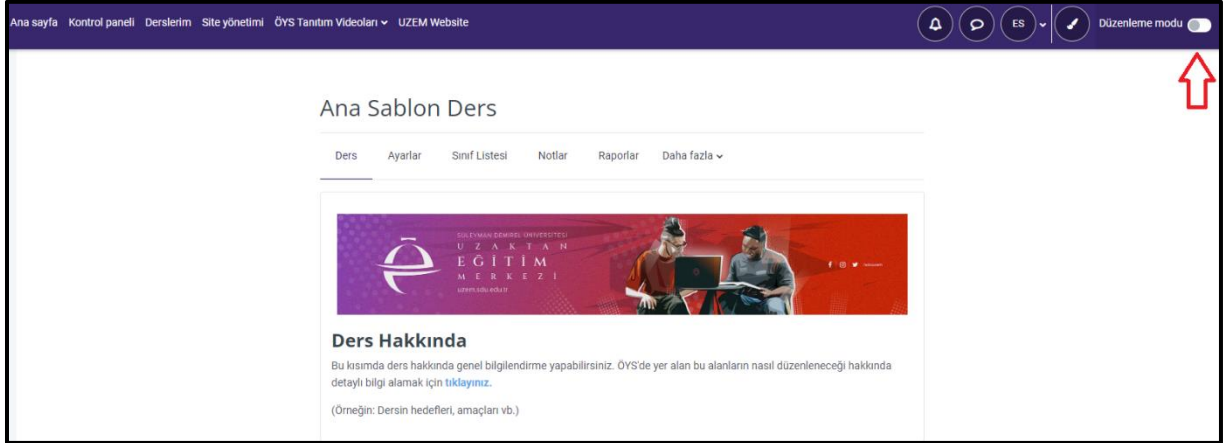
Ana sayfa Kontrol paneli Derslerim Site yönetimi ÖYS Tanıtım Videoları UZEM Website

ES

Düzenleme modu

Ana Sablon Ders

Ders Ayarlar Sınıf Listesi Notlar Raporlar Daha fazla

SÜLEYMAN DEMİREL ÜNİVERSİTESİ
UZAKTAN
EĞİTİM
MERKEZİ
uzem.sdu.edu.tr

Ders Hakkında

Bu kısımda ders hakkında genel bilgilendirme yapabilirsiniz. ÖYS'de yer alan bu alanların nasıl düzenleneceği hakkında detaylı bilgi almak için tıklayınız.

(Örneğin: Dersin hedefleri, amaçları vb.)